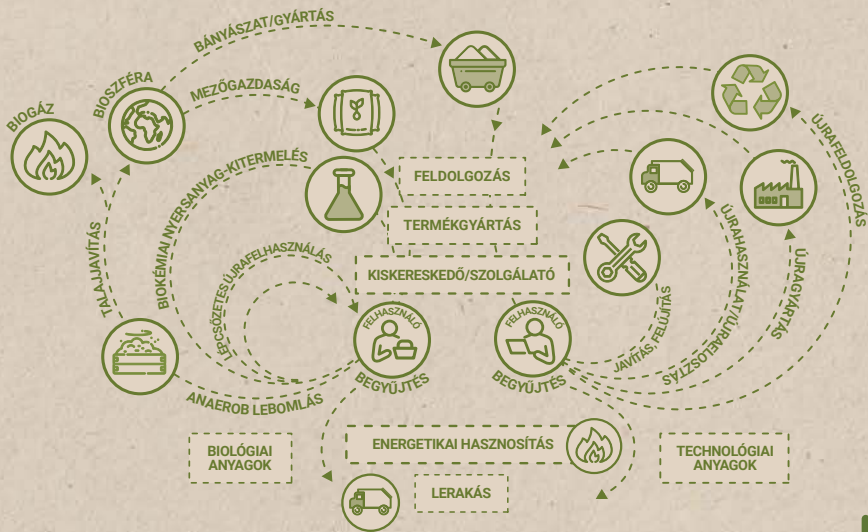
BÁNYÁSZAT/GYÁRTÁS

BIOSZFÉRA

MEZŐGAZDASÁG

BIOGÁZ

BIOKÉMIAI NYERSANYAG-KITERMELÉS

FELDOLGOZÁS

TERMÉKGYÁRTÁS

KISKERESKEDŐ/SZOLGÁLTATÓ

TALAJJAVÍTÁS

LÉPCSŐZETES ÚJRAFELHASZNÁLÁS

FELHASZNÁLÓ

BEGYŰJTÉS

FELHASZNÁLÓ

BEGYŰJTÉS

JAVÍTÁS FELÚJÍTÁS

ÚJRAHASZNÁLAT/ÚJRAELOSZTÁS

ÚJRAGYÁRTÁS

ÚJRAFELDOLGOZÁS

ANAEROB LEBOMLÁS

BIOLÓGIAI ANYAGOK

ENERGETIKAI HASZNOSÍTÁS

TECHNOLÓGIAI ANYAGOK

LERAKÁS